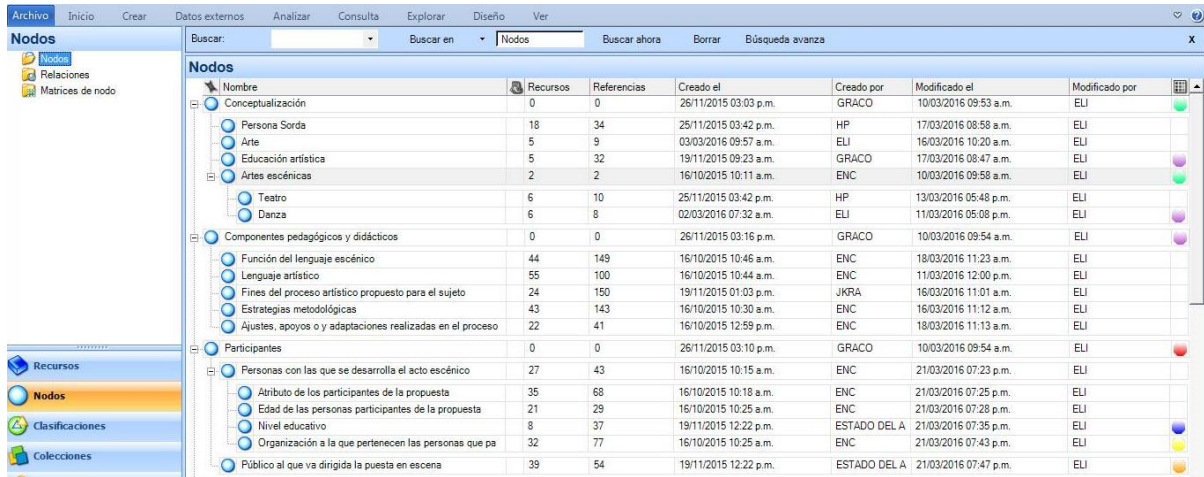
Archivo Inicio Crear Datos externos Analizar Consulta Explorar Diseño Ver

Nodos
Nodos
Relaciones
Matrices de nodo

Buscar: Buscar en Nodos Buscar ahora Borrar Búsqueda avanza x

Nodos

| Nombre | Recursos | Referencias | Creado el | Creado por | Modificado el | Modificado por |
|---|---|---|---|---|---|---|
| Conceptualización | 0 | 0 | 26/11/2015 03:03 p.m. | GRACO | 10/03/2016 09:53 a.m. | ELI |
| Persona Sorda | 18 | 34 | 25/11/2015 03:42 p.m. | HP | 17/03/2016 08:58 a.m. | ELI |
| Arte | 5 | 9 | 03/03/2016 09:57 a.m. | ELI | 16/03/2016 10:20 a.m. | ELI |
| Educación artística | 5 | 32 | 19/11/2015 09:23 a.m. | GRACO | 17/03/2016 08:47 a.m. | ELI |
| Artes escénicas | 2 | 2 | 16/10/2015 10:11 a.m. | ENC | 10/03/2016 09:58 a.m. | ELI |
| Teatro | 6 | 10 | 25/11/2015 03:42 p.m. | HP | 13/03/2016 05:48 p.m. | ELI |
| Danza | 6 | 8 | 02/03/2016 07:32 a.m. | ELI | 11/03/2016 05:08 p.m. | ELI |
| Componentes pedagógicos y didácticos | 0 | 0 | 26/11/2015 03:16 p.m. | GRACO | 10/03/2016 09:54 a.m. | ELI |
| Función del lenguaje escénico | 44 | 149 | 16/10/2015 10:46 a.m. | ENC | 18/03/2016 11:23 a.m. | ELI |
| Lenguaje artístico | 55 | 100 | 16/10/2015 10:44 a.m. | ENC | 11/03/2016 12:00 p.m. | ELI |
| Fines del proceso artístico propuesto para el sujeto | 24 | 150 | 19/11/2015 01:03 p.m. | JKRA | 16/03/2016 11:01 a.m. | ELI |
| Estrategias metodológicas | 43 | 143 | 16/10/2015 10:30 a.m. | ENC | 16/03/2016 11:12 a.m. | ELI |
| Ajustes, apoyos o y adaptaciones realizadas en el proceso | 22 | 41 | 16/10/2015 12:59 p.m. | ENC | 18/03/2016 11:13 a.m. | ELI |
| Participantes | 0 | 0 | 26/11/2015 03:10 p.m. | GRACO | 10/03/2016 09:54 a.m. | ELI |
| Personas con las que se desarrolla el acto escénico | 27 | 43 | 16/10/2015 10:15 a.m. | ENC | 21/03/2016 07:23 p.m. | ELI |
| Atributo de los participantes de la propuesta | 35 | 68 | 16/10/2015 10:18 a.m. | ENC | 21/03/2016 07:25 p.m. | ELI |
| Edad de las personas participantes de la propuesta | 21 | 29 | 16/10/2015 10:25 a.m. | ENC | 21/03/2016 07:28 p.m. | ELI |
| Nivel educativo | 8 | 37 | 19/11/2015 12:22 p.m. | ESTADO DEL A | 21/03/2016 07:35 p.m. | ELI |
| Organización a la que pertenecen las personas que pa | 32 | 77 | 16/10/2015 10:25 a.m. | ENC | 21/03/2016 07:43 p.m. | ELI |
| Público al que va dirigida la puesta en escena | 39 | 54 | 19/11/2015 12:22 p.m. | ESTADO DEL A | 21/03/2016 07:47 p.m. | ELI |

Recursos
Nodos
Clasificaciones
Colecciones